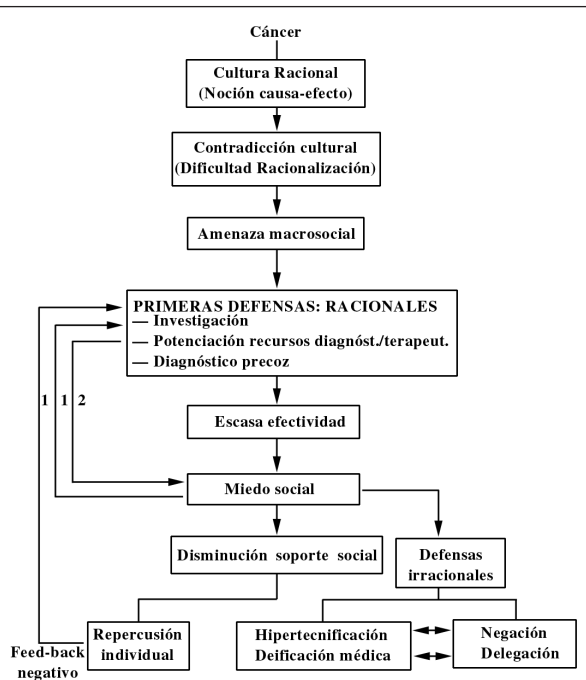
Cáncer

Cultura Racional (Noción causa-efecto)

Contradicción cultural (Dificultad Racionalización)

Amenaza macrosocial

PRIMERAS DEFENSAS: RACIONALES
— Investigación
— Potenciación recursos diagnóst./terapeut.
— Diagnóstico precoz

1 1 2

Escasa efectividad

Miedo social

Disminución soporte social

Defensas irracionales

Feed-back negativo

Repercusión individual

Hipertecnificación Deificación médica

Negación Delegación